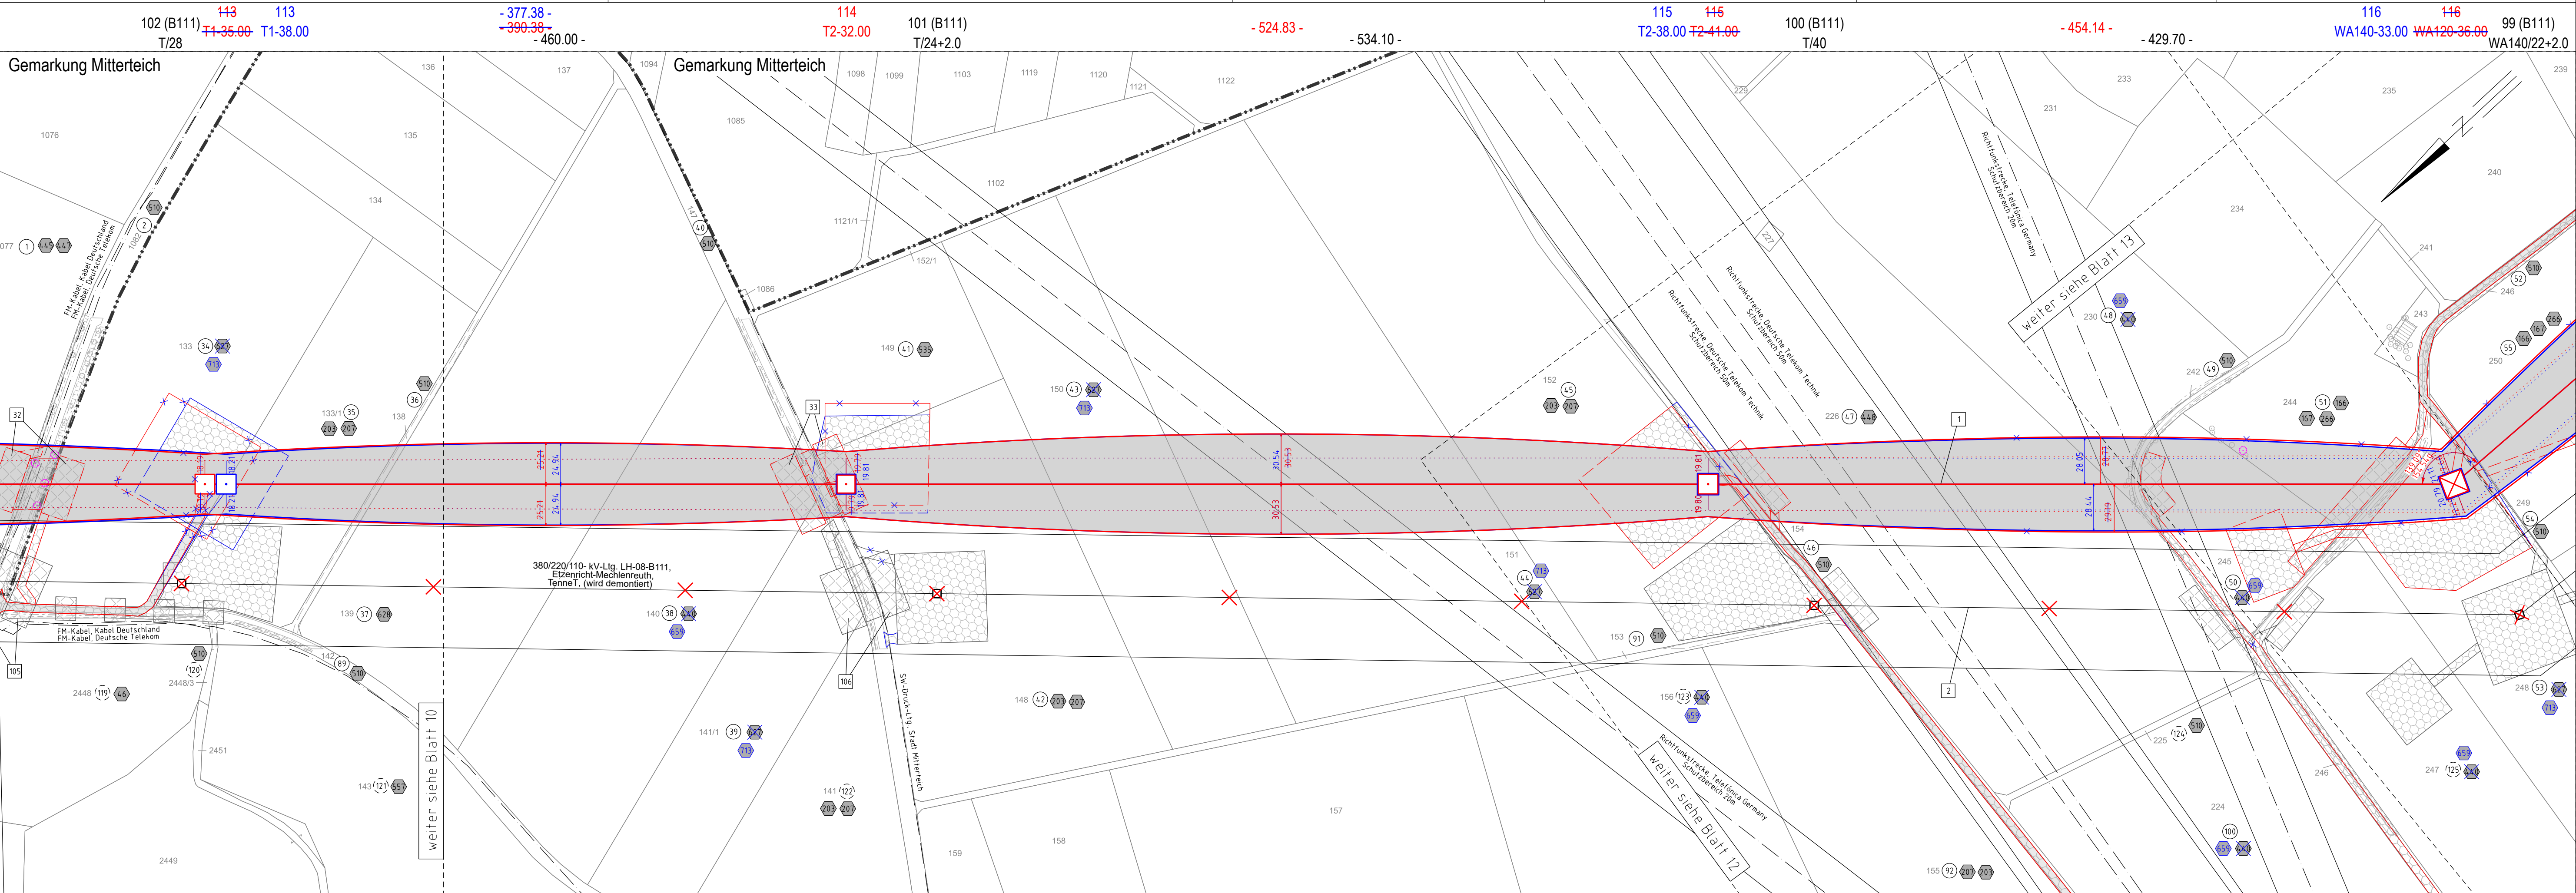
102 (B111) 113 113
T/28 T1-35.00 T1-38.00
- 377.38 -
- 390.38 -
- 460.00 -
114
T2-32.00
101 (B111)
T/24+2.0
- 524.83 -
- 534.10 -
115 115
T2-38.00 T2-41.00
100 (B111)
T/40
- 454.14 -
- 429.70 -
116 116
WA140-33.00 WA120-36.00
99 (B111)
WA140/22+2.0

Gemarkung Mitterteich
Gemarkung Mitterteich

136
137
1094
1098
1099
1103
1119
1120
1121
1122
229
233
235
239
1076
135
1085
231
134
1102
240
234
1121/1
152/1
227
1086
241
133
149
150
152
230
246
133/1
138
242
250
226
244
249
32
33
1
154
151
245
139
140
153
248
105
142
2448
2448/3
106
148
156
225
141/1
2451
141
247
143
224
157
2449
158
159
155

FM-Kabel, Kabel Deutschland
FM-Kabel, Deutsche Telekom
FM-Kabel, Kabel Deutschland
FM-Kabel, Deutsche Telekom

Richtfunkstrecke, Telefónica Germany Schutzbereich 20m
Richtfunkstrecke, Deutsche Telekom Technik Schutzbereich 50m
Richtfunkstrecke, Deutsche Telekom Technik Schutzbereich 50m
Richtfunkstrecke, Telefónica Germany Schutzbereich 20m

weiter siehe Blatt 13
weiter siehe Blatt 10
weiter siehe Blatt 12

380/220/110- kV-Ltg. LH-08-B111,
Etzenricht-Mechlenreuth,
TenneT, (wird demontiert)

SW-Druck-Ltg. Stadt Mitterteich

2
24.94
24.94
30.54
30.53
28.05
28.44
19.81
19.80